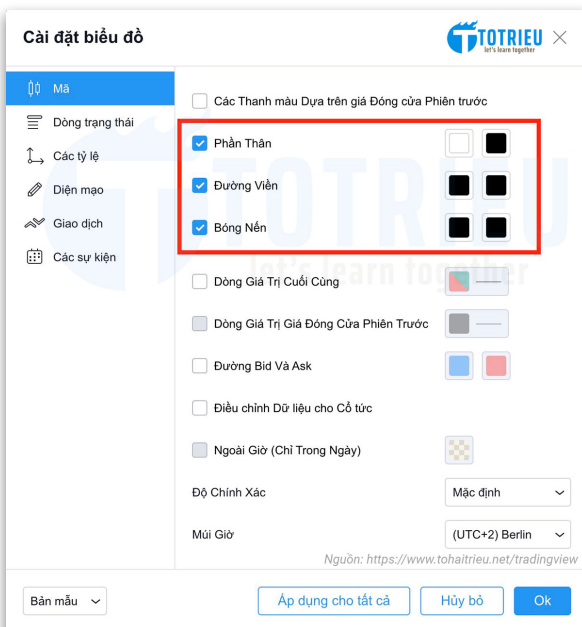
Cài đặt biểu đồ

TOTRIEU
let's learn together

Mã
Dòng trạng thái
Các tỷ lệ
Diện mạo
Giao dịch
Các sự kiện

Các Thanh màu Dựa trên giá Đóng cửa Phiên trước
Phần Thân
Đường Viền
Bóng Nến
Dòng Giá Trị Cuối Cùng
Dòng Giá Trị Giá Đóng Cửa Phiên Trước
Đường Bid Và Ask
Điều chỉnh Dữ liệu cho Cổ tức
Ngoài Giờ (Chỉ Trong Ngày)
Độ Chính Xác
Mặc định
Múi Giờ
(UTC+2) Berlin

Nguồn: https://www.tohaitrieu.net/tradingview

Bản mẫu
Áp dụng cho tất cả
Hủy bỏ
Ok